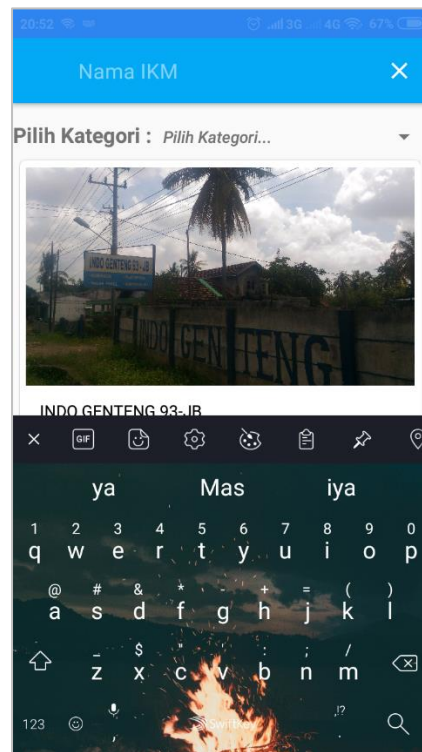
20:52 3G 4G 67%

Nama IKM ×

Pilih Kategori : Pilih Kategori...

INDO GENTENG 93-JB

INDO GENTENG

INDO GENTENG 93-JB

GIF

ya Mas iya

1 2 3 4 5 6 7 8 9 0
q w e r t y u i o p

@ # & * - + = ( )
a s d f g h j k l

_ $ " ' : ; /
z x c v b n m

123 , SwiftKey . ,!?